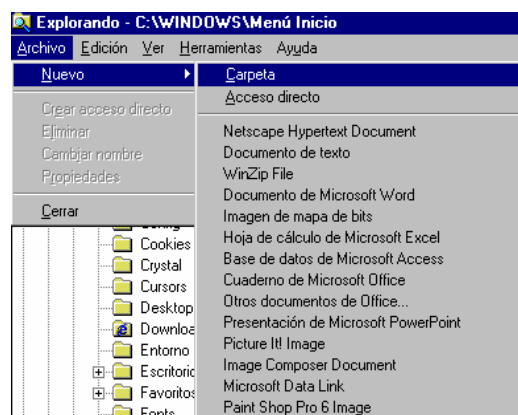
Explorando - C:\WINDOWS\Menú Inicio

Archivo Edición Ver Herramientas Ayuda

Nuevo

Crear acceso directo
Eliminar
Cambiar nombre
Propiedades

Cerrar

Carpeta
Acceso directo

Netscape Hypertext Document
Documento de texto
WinZip File
Documento de Microsoft Word
Imagen de mapa de bits
Hoja de cálculo de Microsoft Excel
Base de datos de Microsoft Access
Cuaderno de Microsoft Office
Otros documentos de Office...
Presentación de Microsoft PowerPoint
Picture It! Image
Image Composer Document
Microsoft Data Link
Paint Shop Pro 6 Image

Cookies
Crystal
Cursors
Desktop
Downlo
Entorno
Escritori
Favorito
Fonts